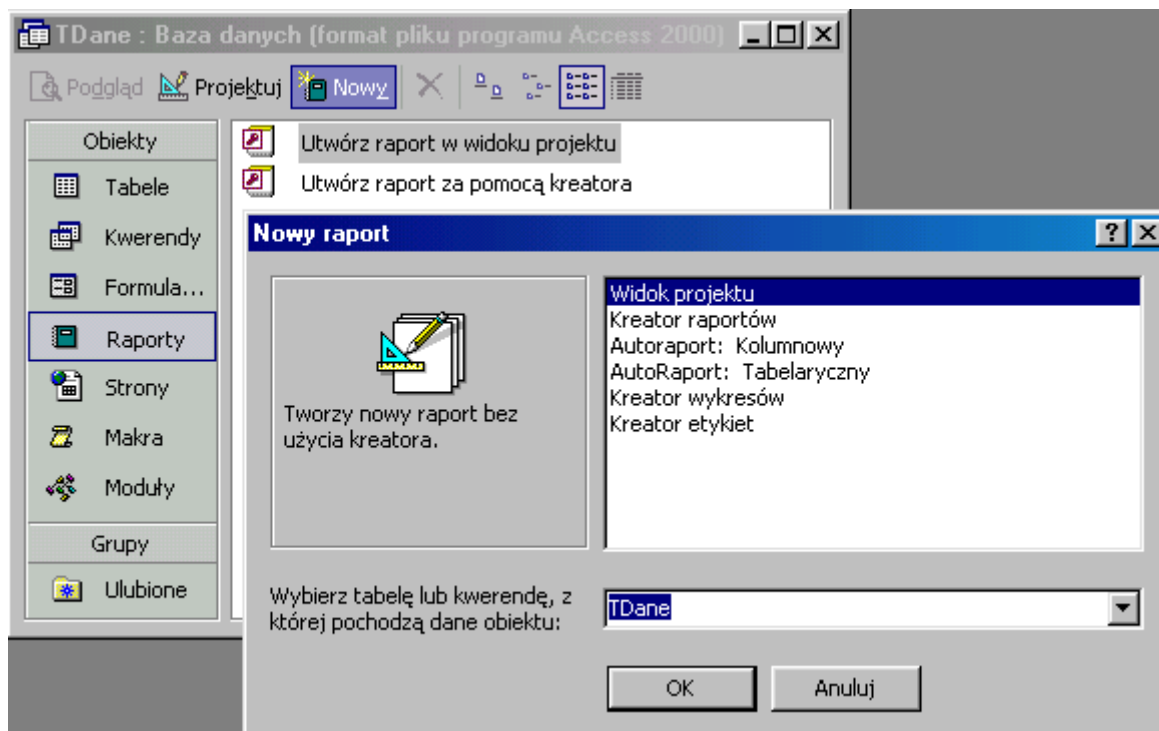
TDane : Baza danych (format pliku programu Access 2000)

Podgląd Projektuj Nowy

Obiekty
Tabele
Kwerendy
Formula...
Raporty
Strony
Makra
Moduły
Grupy
Ulubione

Utwórz raport w widoku projektu
Utwórz raport za pomocą kreatora

Nowy raport

Tworzy nowy raport bez użycia kreatora.

Widok projektu
Kreator raportów
Autoraport: Kolumnowy
AutoRaport: Tabelaryczny
Kreator wykresów
Kreator etykiet

Wybierz tabelę lub kwerendę, z której pochodzą dane obiektu:

TDane

OK
Anuluj